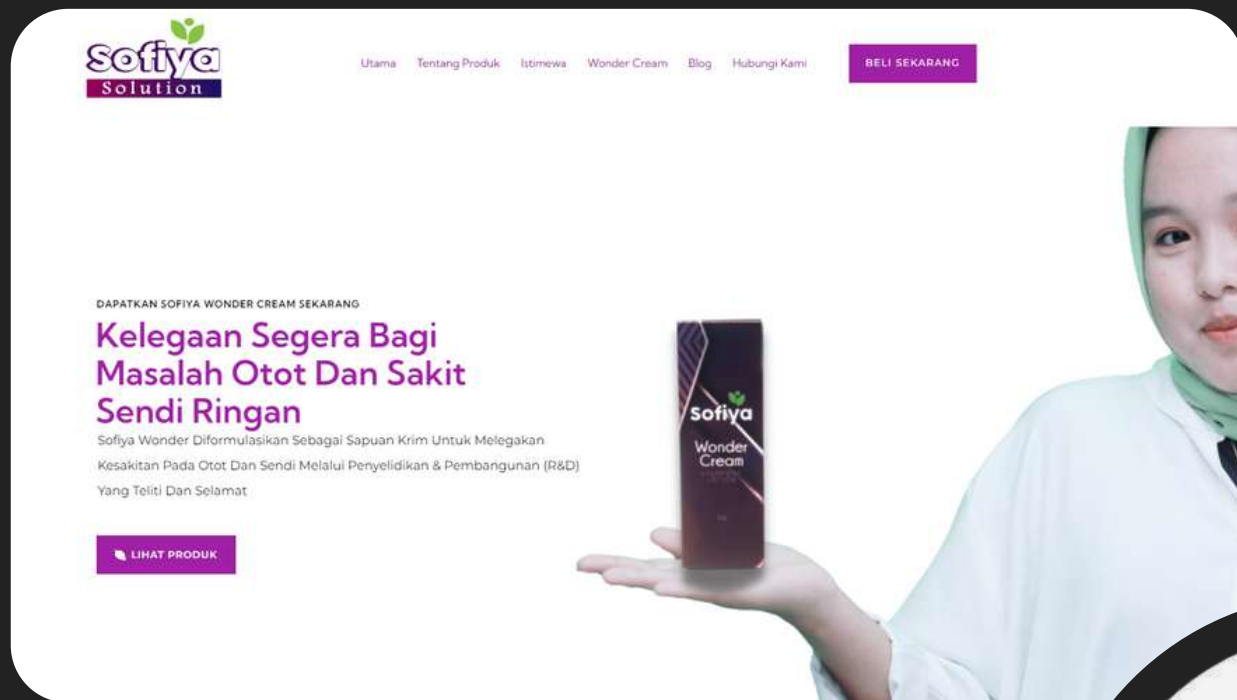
Sofiya Solution

Utama Tentang Produk Istimewa Wonder Cream Blog Hubungi Kami

BELI SEKARANG

DAPATKAN SOFIYA WONDER CREAM SEKARANG

Kelegaan Segera Bagi Masalah Otot Dan Sakit Sendi Ringan

Sofiya Wonder Diformulasikan Sebagai Sapuan Krim Untuk Melegakan Kesakitan Pada Otot Dan Sendi Melalui Penyelidikan & Pembangunan (R&D) Yang Teliti Dan Selamat

LIHAT PRODUK

Sofiya Wonder Cream